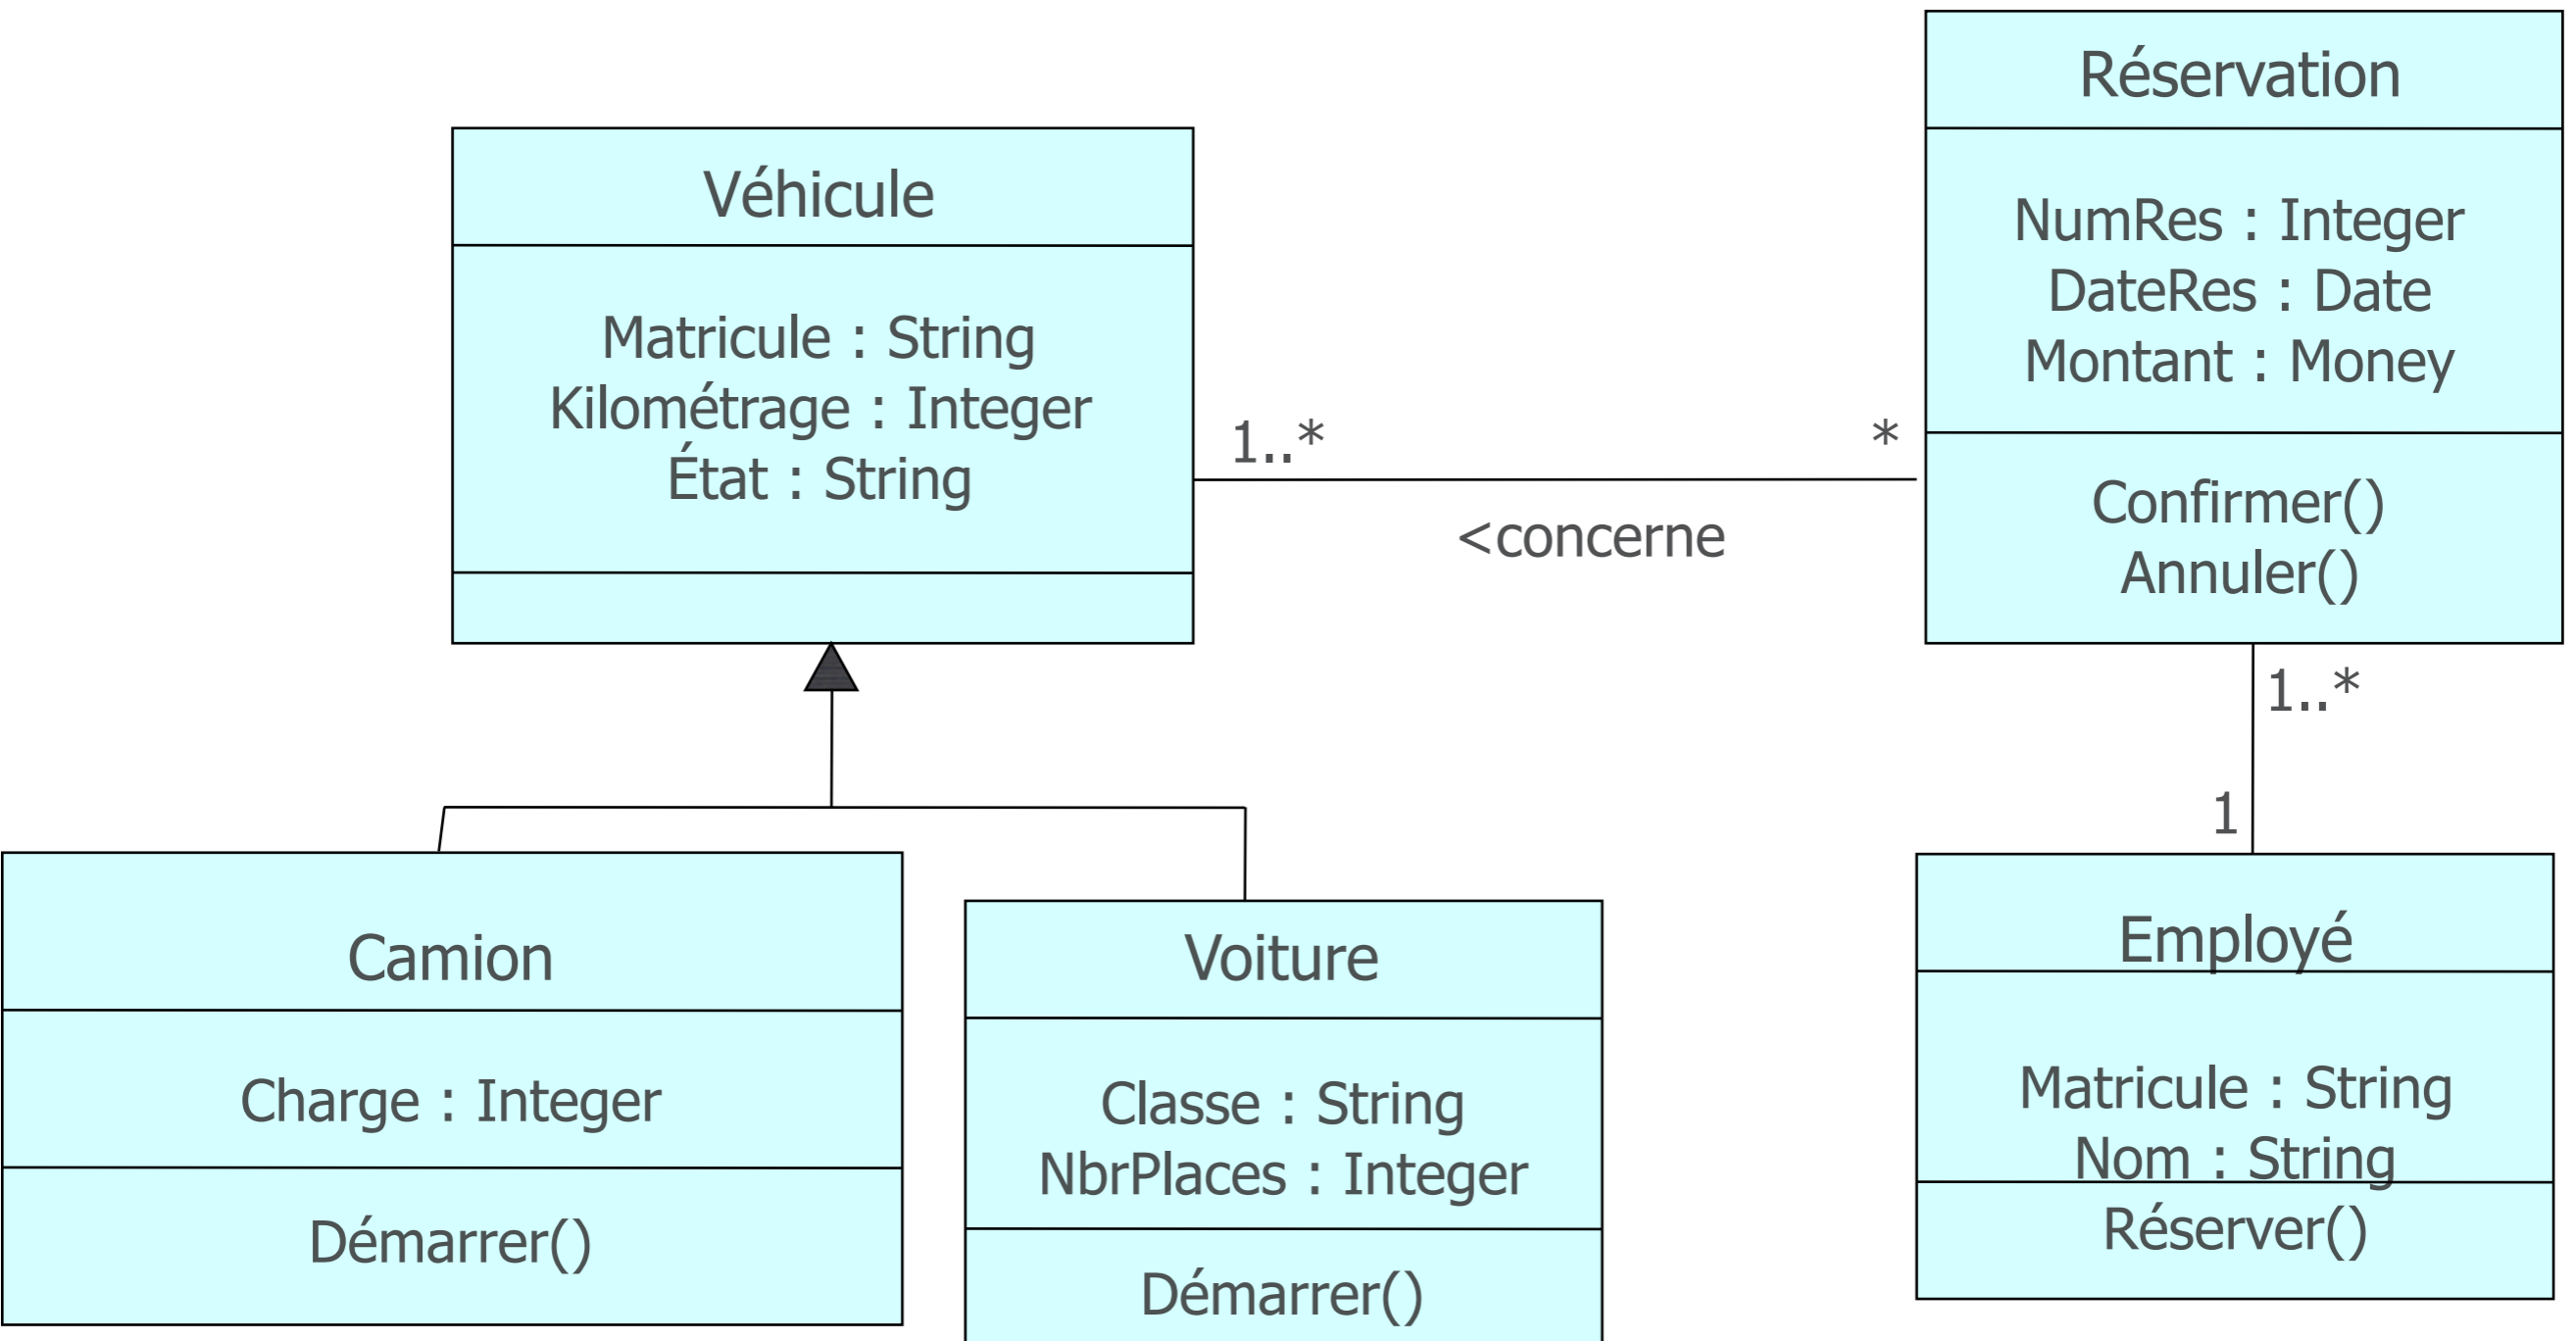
Véhicule

Matricule : String
Kilométrage : Integer
État : String

1..*

*

<concerne

Réservation

NumRes : Integer
DateRes : Date
Montant : Money

Confirmer()
Annuler()

1..*

1

Camion

Charge : Integer

Démarrer()

Voiture

Classe : String
NbrPlaces : Integer

Démarrer()

Employé

Matricule : String
Nom : String

Réserver()